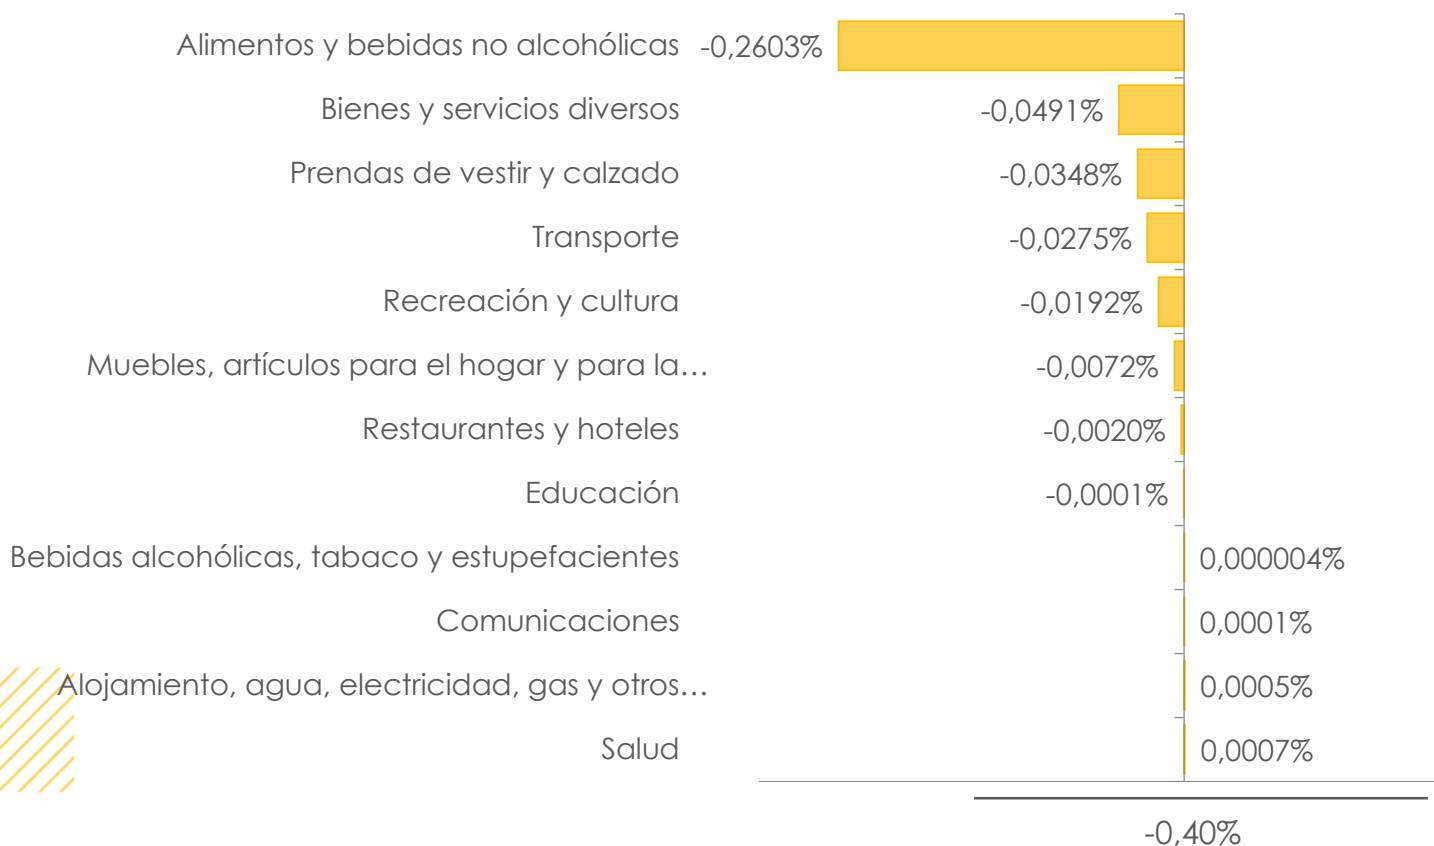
Alimentos y bebidas no alcohólicas -0,2603%
Bienes y servicios diversos -0,0491%
Prendas de vestir y calzado -0,0348%
Transporte -0,0275%
Recreación y cultura -0,0192%
Muebles, artículos para el hogar y para la… -0,0072%
Restaurantes y hoteles -0,0020%
Educación -0,0001%
Bebidas alcohólicas, tabaco y estupefacientes 0,000004%
Comunicaciones 0,0001%
Alojamiento, agua, electricidad, gas y otros… 0,0005%
Salud 0,0007%

-0,40%